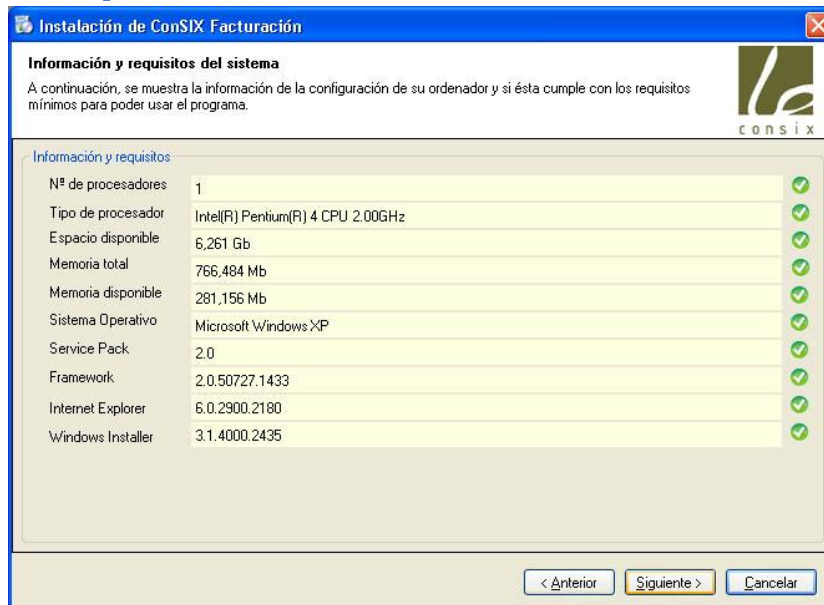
Instalación de ConSIX Facturación

Información y requisitos del sistema

A continuación, se muestra la información de la configuración de su ordenador y si ésta cumple con los requisitos mínimos para poder usar el programa.

consix

Información y requisitos

| | |
|---|---|
| Nº de procesadores | 1 |
| Tipo de procesador | Intel(R) Pentium(R) 4 CPU 2.00GHz |
| Espacio disponible | 6,261 Gb |
| Memoria total | 766,484 Mb |
| Memoria disponible | 281,156 Mb |
| Sistema Operativo | Microsoft Windows XP |
| Service Pack | 2.0 |
| Framework | 2.0.50727.1433 |
| Internet Explorer | 6.0.2900.2180 |
| Windows Installer | 3.1.4000.2435 |

< Anterior | Siguiente > | Cancelar